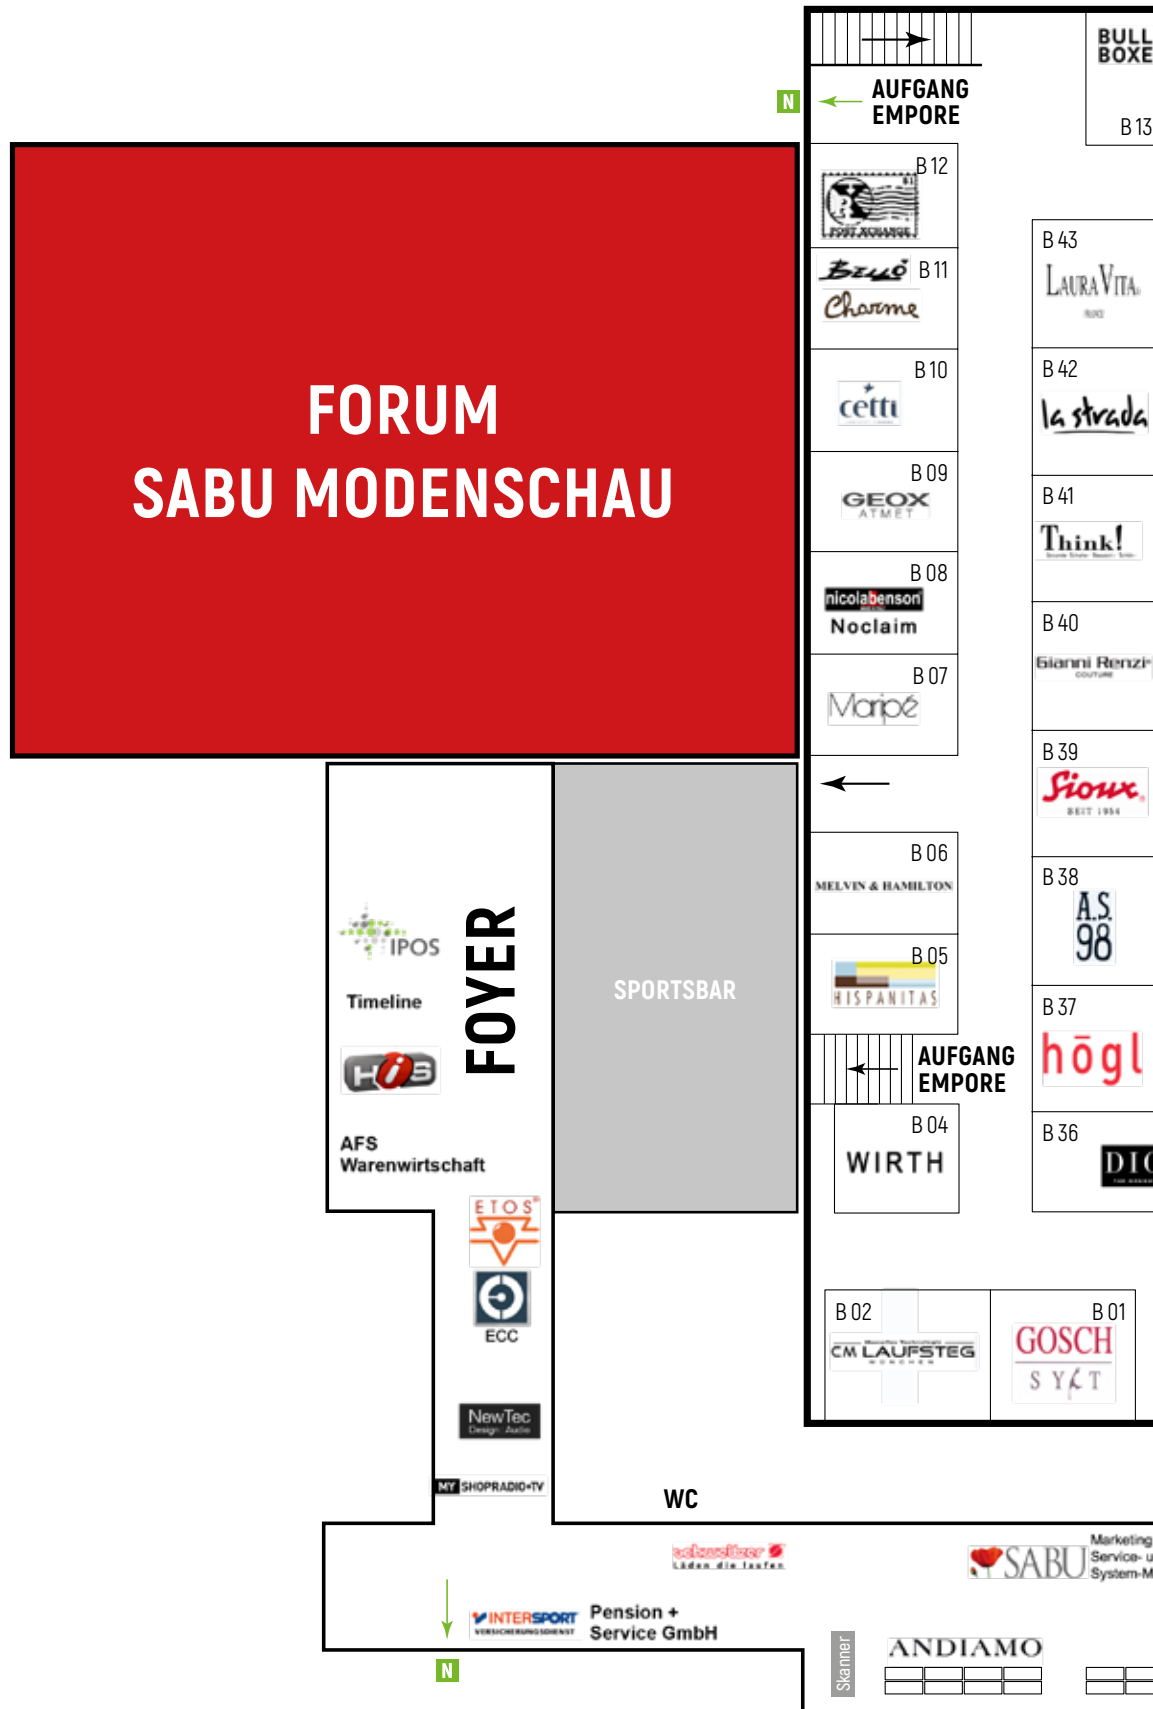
BULL BOXE
B 13

N
AUFGANG EMPORE

FORUM
SABU MODENSCHAU

B 12
B 11
Bruno
Charme
B 10
cetti
B 09
GEOX
B 08
nicolabenson
Noclaim
B 07
Maripé
B 06
MELVIN & HAMILTON
B 05
HISPANITAS
AUFGANG EMPORE
B 04
WIRTH
B 02
CM LAUFSTEG
B 01
GOSCH
SYLT

B 43
LAURA VITA
B 42
la strada
B 41
Think!
B 40
Gianni Renzi
COUTURE
B 39
Sioux
SEIT 1954
B 38
A.S. 98
B 37
högl
B 36
DI

IPOS
Timeline
HiS
AFS Warenwirtschaft
FOYER
SPORTSBAR
ETOS
ECC
NewTec
MY SHOPRADIO+TV
WC
schuhe
INTERSPORT
Pension + Service GmbH
N
SABU
Marketing Service- u System-M
Skanner
ANDIAMO